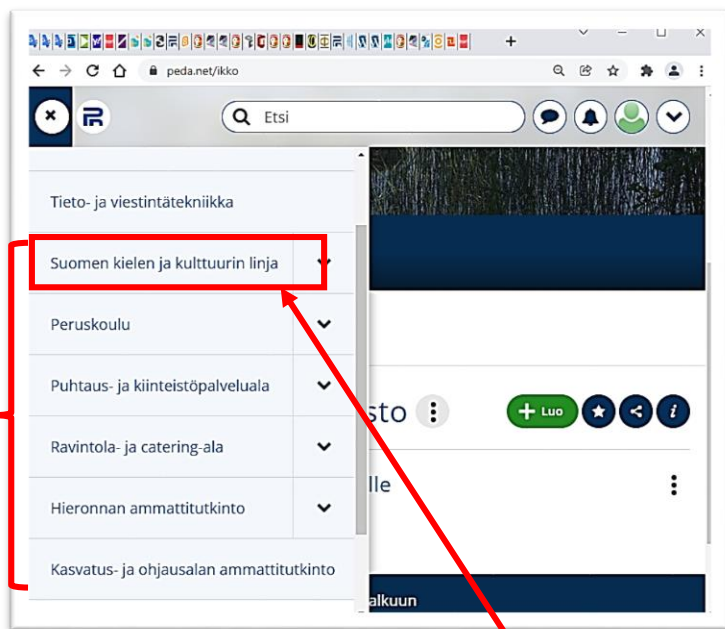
peda.net/ikko

Etsi

Tieto- ja viestintätekniikka

Suomen kielen ja kulttuurin linja

Peruskoulu

Puhtaus- ja kiinteistöpalveluala

Ravintola- ja catering-ala

Hieronnan ammattitutkinto

Kasvatus- ja ohjausalan ammattitutkinto

sto

Luo

lle

alkuun